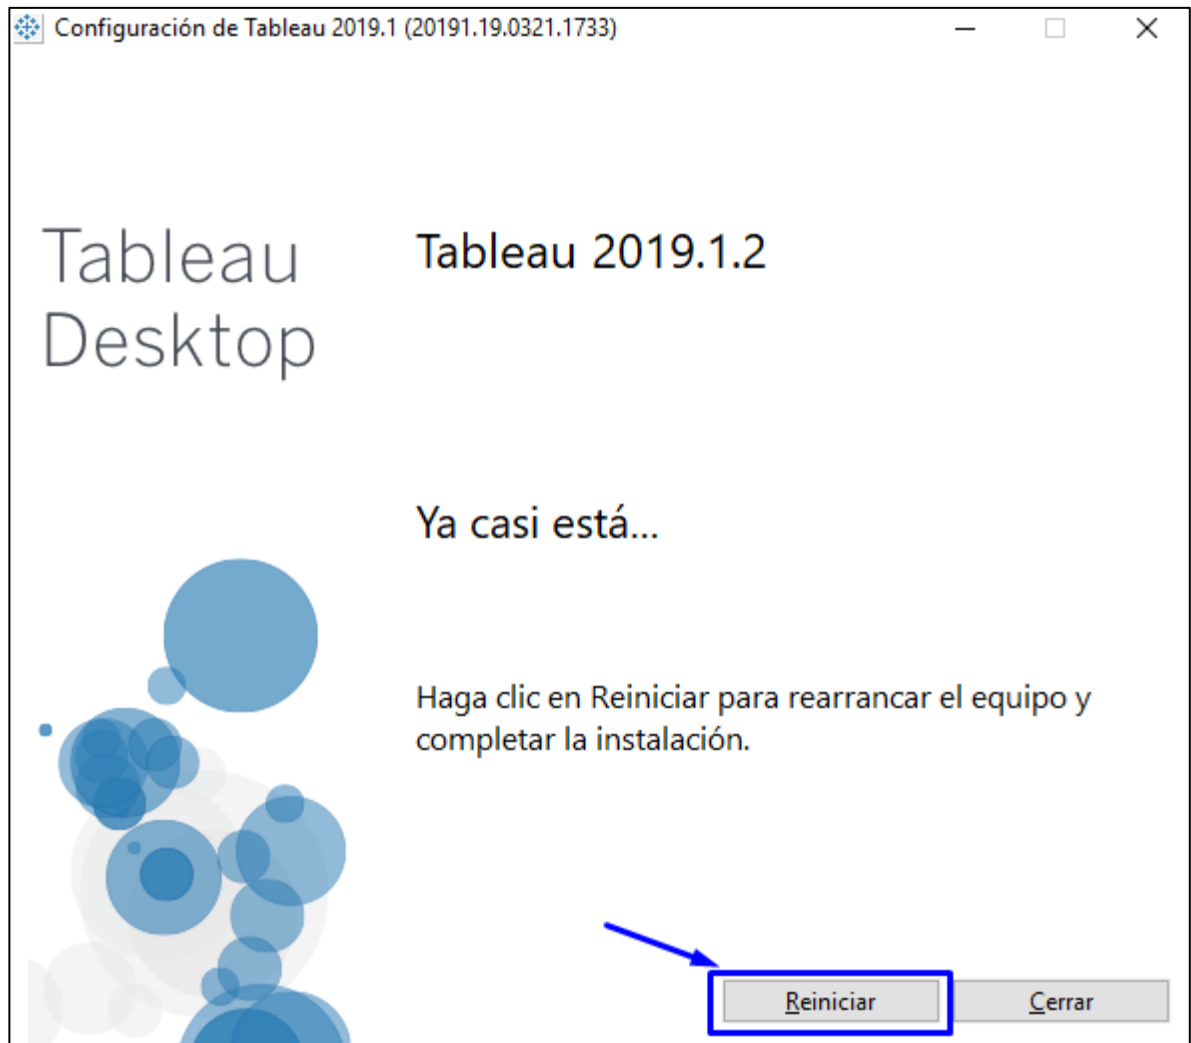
Configuración de Tableau 2019.1 (20191.19.0321.1733)

Tableau Desktop

Tableau 2019.1.2

Ya casi está...

Haga clic en Reiniciar para rearrancar el equipo y completar la instalación.

Reiniciar

Cerrar